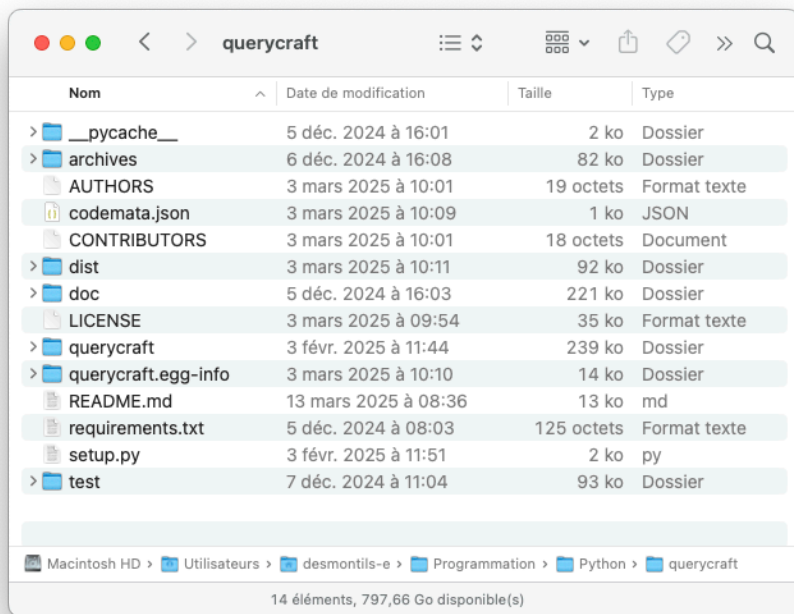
querycraft

| Nom | Date de modification | Taille | Type |
|---|---|---|---|
| __pycache__ | 5 déc. 2024 à 16:01 | 2 ko | Dossier |
| archives | 6 déc. 2024 à 16:08 | 82 ko | Dossier |
| AUTHORS | 3 mars 2025 à 10:01 | 19 octets | Format texte |
| codemata.json | 3 mars 2025 à 10:09 | 1 ko | JSON |
| CONTRIBUTORS | 3 mars 2025 à 10:01 | 18 octets | Document |
| dist | 3 mars 2025 à 10:11 | 92 ko | Dossier |
| doc | 5 déc. 2024 à 16:03 | 221 ko | Dossier |
| LICENSE | 3 mars 2025 à 09:54 | 35 ko | Format texte |
| querycraft | 3 févr. 2025 à 11:44 | 239 ko | Dossier |
| querycraft.egg-info | 3 mars 2025 à 10:10 | 14 ko | Dossier |
| README.md | 13 mars 2025 à 08:36 | 13 ko | md |
| requirements.txt | 5 déc. 2024 à 08:03 | 125 octets | Format texte |
| setup.py | 3 févr. 2025 à 11:51 | 2 ko | py |
| test | 7 déc. 2024 à 11:04 | 93 ko | Dossier |

Macintosh HD › Utilisateurs › desmontils-e › Programmation › Python › querycraft

14 éléments, 797,66 Go disponible(s)